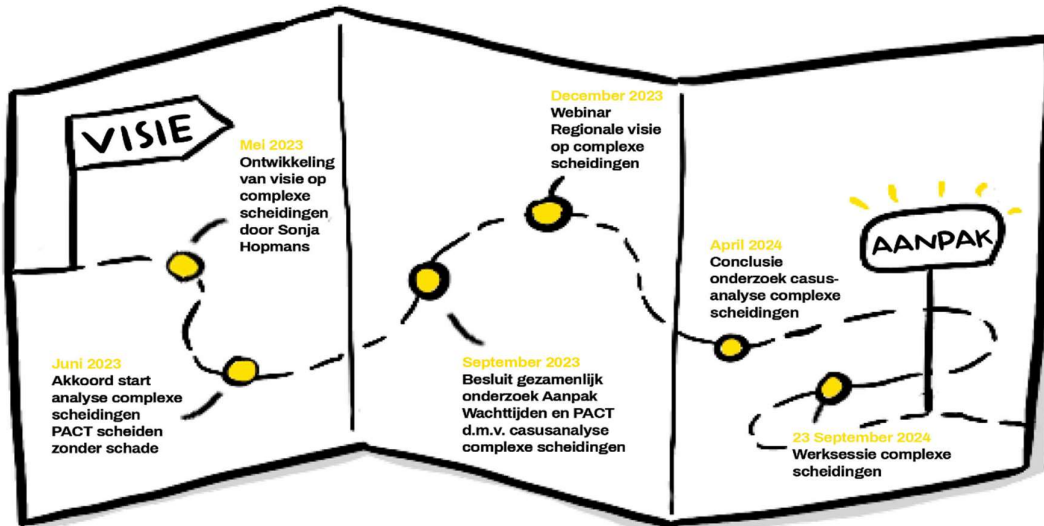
VISIE

Mei 2023
Ontwikkeling van visie op complexe scheidingen door Sonja Hopmans

Juni 2023
Akkoord start analyse complexe scheidingen PACT scheiden zonder schade

December 2023
Webinar Regionale visie op complexe scheidingen

September 2023
Besluit gezamenlijk onderzoek Aanpak Wachttijden en PACT d.m.v. casusanalyse complexe scheidingen

April 2024
Conclusie onderzoek casusanalyse complexe scheidingen

AANPAK

23 September 2024
Werksessie complexe scheidingen